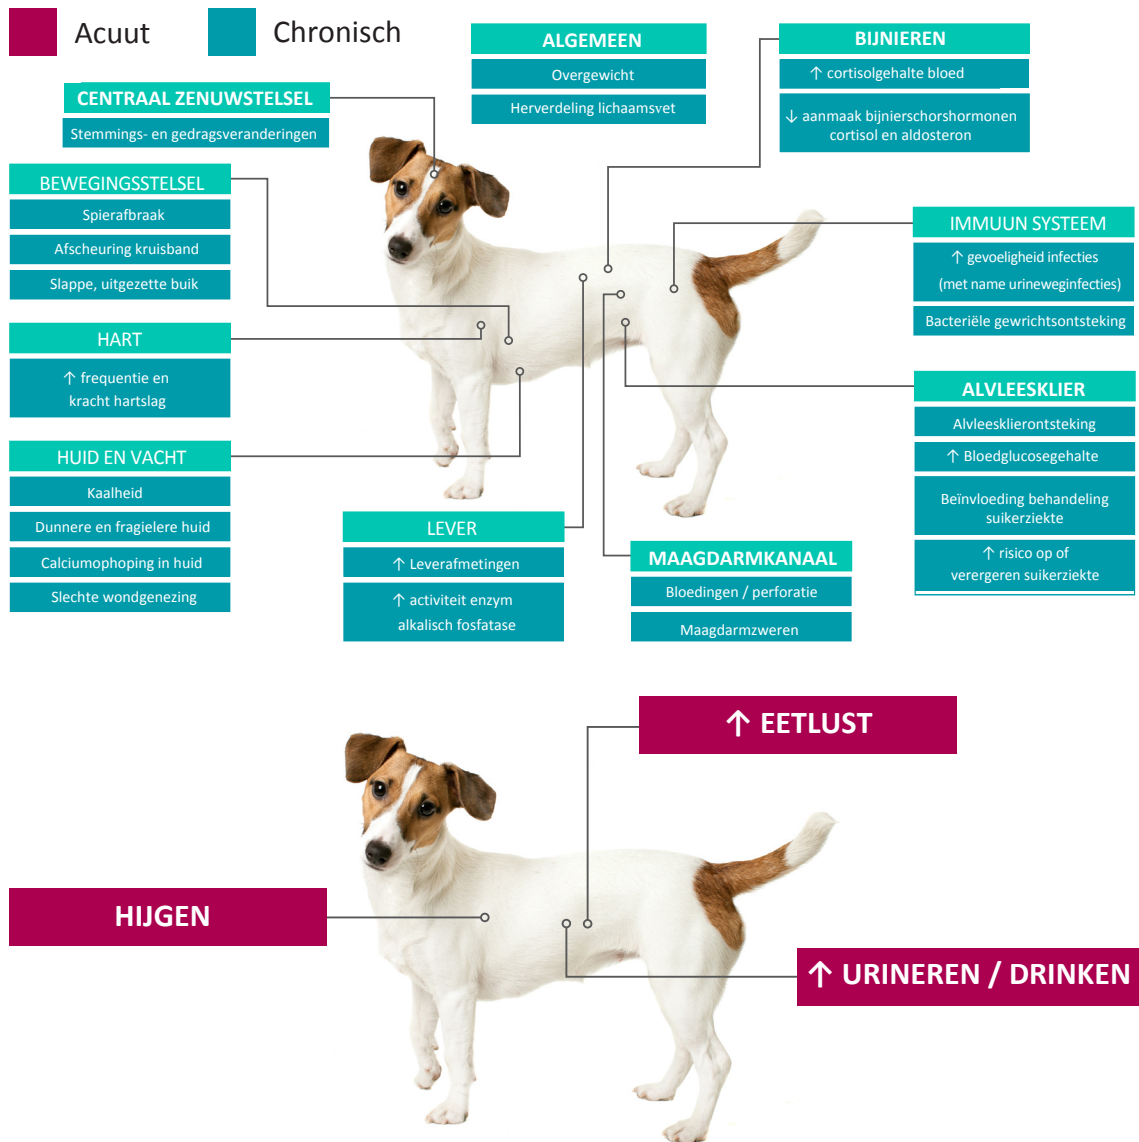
Acuut Chronisch

ALGEMEEN
Overgewicht
Herverdeling lichaamsvet

BIJNIEREN
↑ cortisolgehalte bloed
↓ aanmaak bijnierschorshormonen cortisol en aldosteron

CENTRAAL ZENUWSTELSEL
Stemmings- en gedragsveranderingen

BEWEGINGSSTELSEL
Spierafbraak
Afscheuring kruisband
Slappe, uitgezette buik

HART
↑ frequentie en kracht hartslag

HUID EN VACHT
Kaalheid
Dunnere en fragielere huid
Calciumophoping in huid
Slechte wondgenezing

IMMUUN SYSTEEM
↑ gevoeligheid infecties (met name urineweginfecties)
Bacteriële gewrichtsontsteking

ALVLEESKLIER
Alvleesklierontsteking
↑ Bloedglucosegehalte
Beïnvloeding behandeling suikerziekte
↑ risico op verergeren suikerziekte

LEVER
↑ Leverafmetingen
↑ activiteit enzym alkalisch fosfatase

MAAGDARMKANAAL
Bloedingen / perforatie
Maagdarmzweren

↑ EETLUST

HIJGEN

↑ URINEREN / DRINKEN